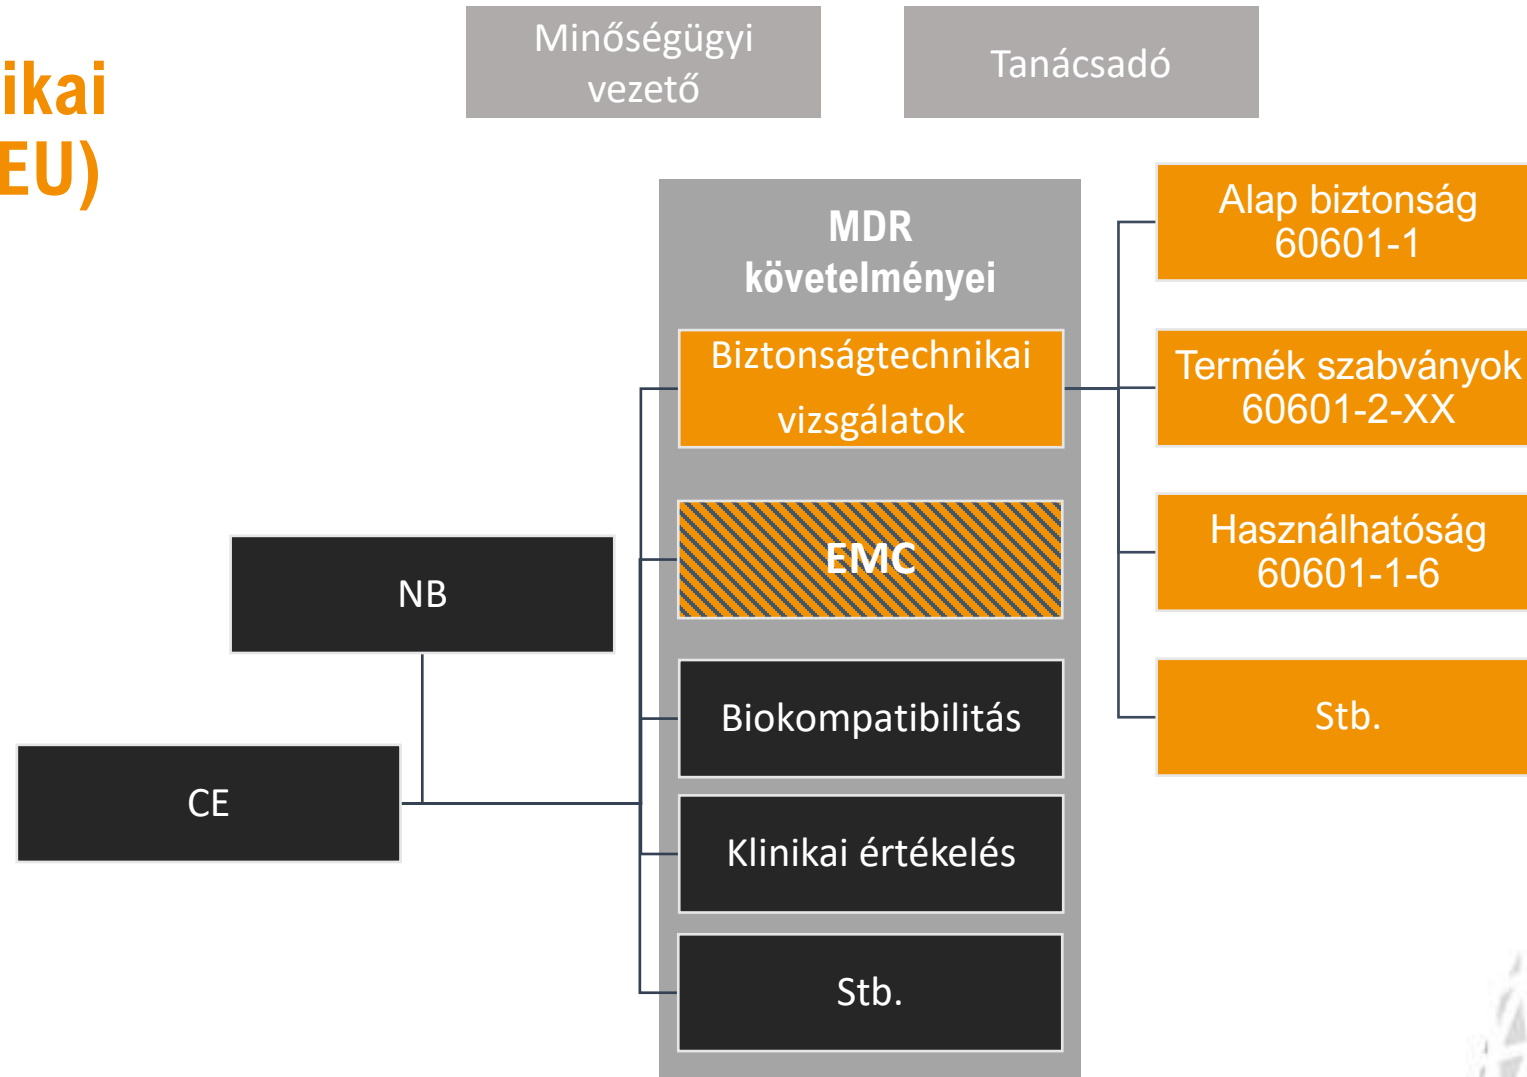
ikai
EU)

Minőségügyi vezető

Tanácsadó

MDR követelményei

Biztonságtechnikai vizsgálatok

EMC

Biokompatibilitás

Klinikai értékelés

Stb.

NB

CE

Alap biztonság 60601-1

Termék szabványok 60601-2-XX

Használhatóság 60601-1-6

Stb.